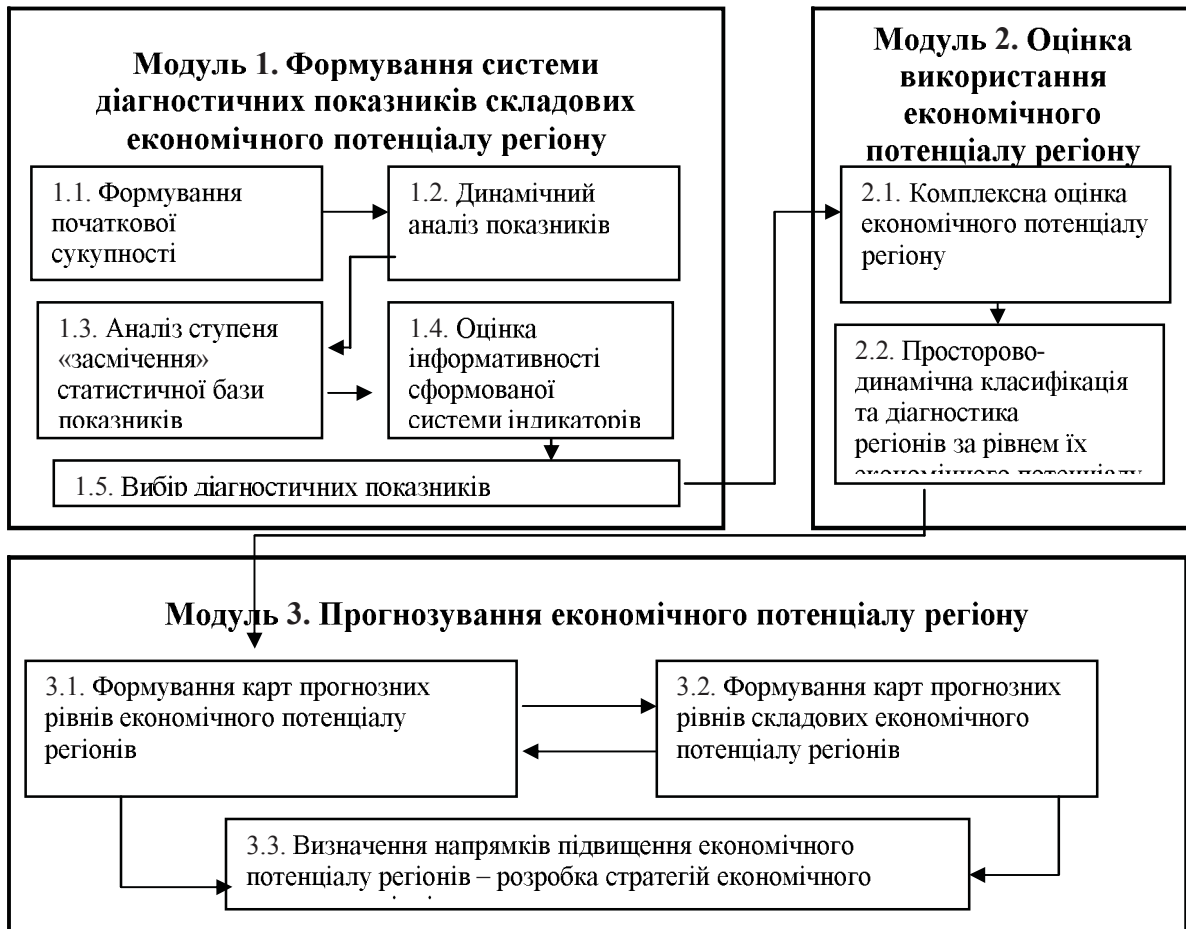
Модуль 1. Формування системи діагностичних показників складових економічного потенціалу регіону

1.1. Формування початкової сукупності

1.2. Динамічний аналіз показників

1.3. Аналіз ступеня «засмічення» статистичної бази показників

1.4. Оцінка інформативності сформованої системи індикаторів

1.5. Вибір діагностичних показників

Модуль 2. Оцінка використання економічного потенціалу регіону

2.1. Комплексна оцінка економічного потенціалу регіону

2.2. Просторово-динамічна класифікація та діагностика регіонів за рівнем їх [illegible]

Модуль 3. Прогнозування економічного потенціалу регіону

3.1. Формування карт прогнозних рівнів економічного потенціалу регіонів

3.2. Формування карт прогнозних рівнів складових економічного потенціалу регіонів

3.3. Визначення напрямків підвищення економічного потенціалу регіонів – розробка стратегій економічного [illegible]